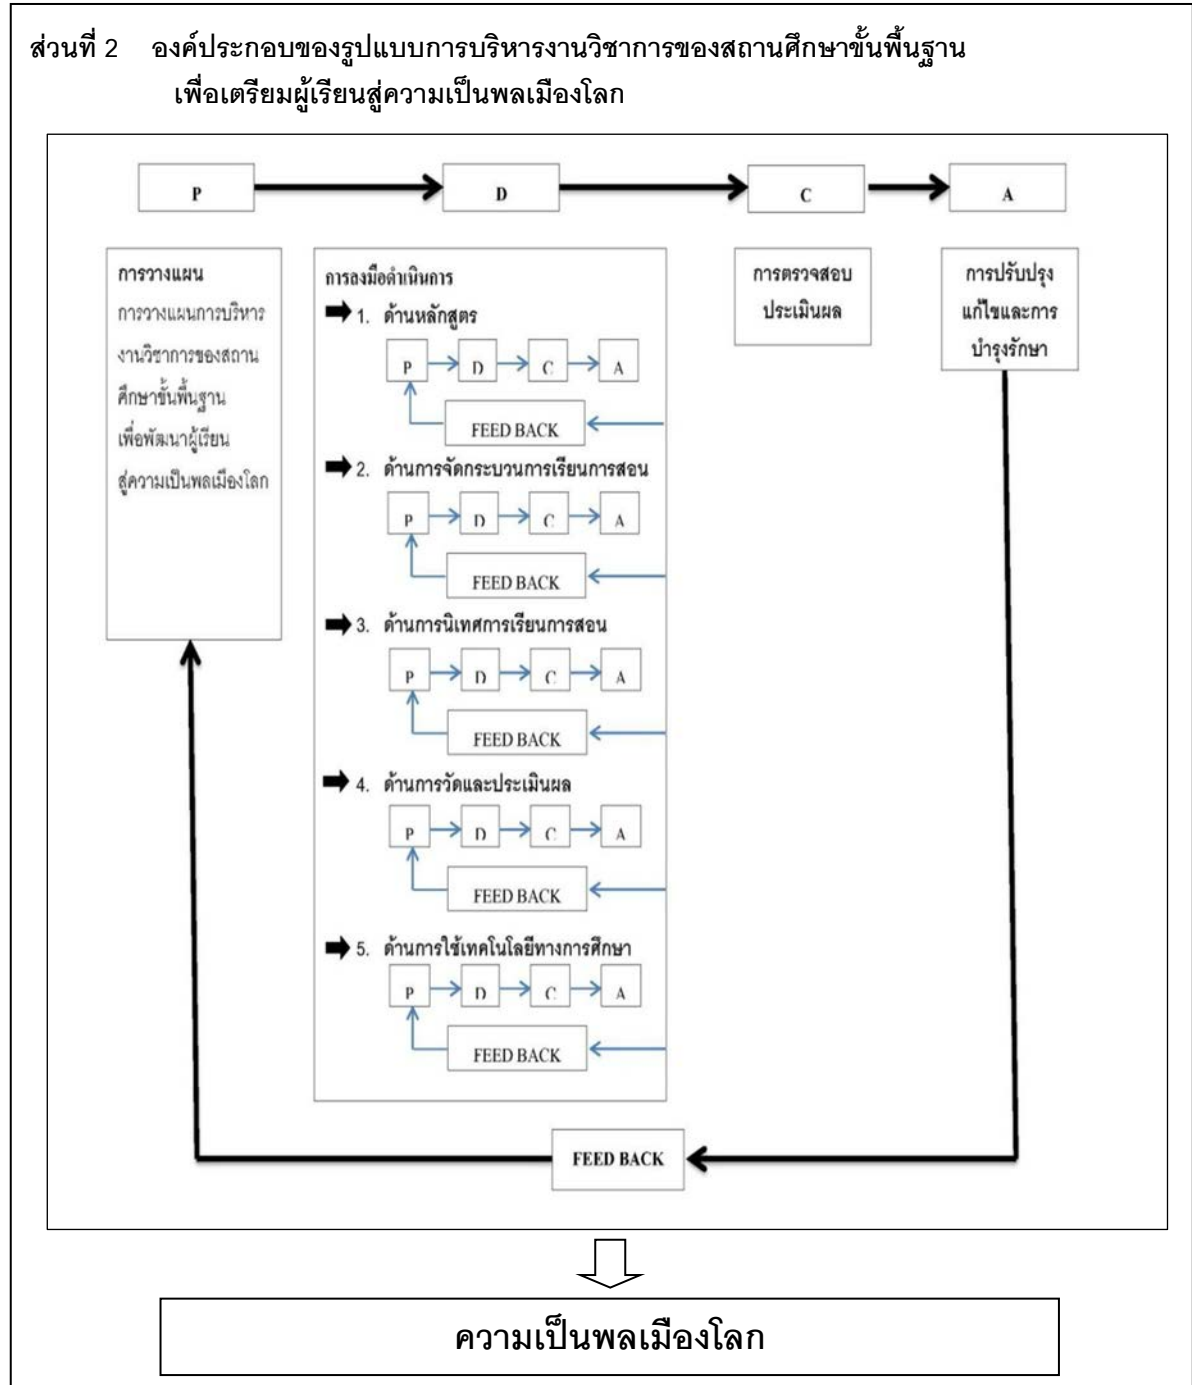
ส่วนที่ 2 องค์ประกอบของรูปแบบการบริหารงานวิชาการของสถานศึกษาขั้นพื้นฐาน เพื่อเตรียมผู้เรียนสู่ความเป็นพลเมืองโลก

P

D

C

A

การวางแผน
การวางแผนการบริหารงานวิชาการของสถานศึกษาขั้นพื้นฐานเพื่อพัฒนาผู้เรียนสู่ความเป็นพลเมืองโลก

การลงมือดำเนินการ

1. ด้านหลักสูตร

P D C A

FEED BACK

2. ด้านการจัดกระบวนการเรียนการสอน

P D C A

FEED BACK

3. ด้านการนิเทศการเรียนการสอน

P D C A

FEED BACK

4. ด้านการวัดและประเมินผล

P D C A

FEED BACK

5. ด้านการใช้เทคโนโลยีทางการศึกษา

P D C A

FEED BACK

การตรวจสอบประเมินผล

การปรับปรุงแก้ไขและการบำรุงรักษา

FEED BACK

ความเป็นพลเมืองโลก